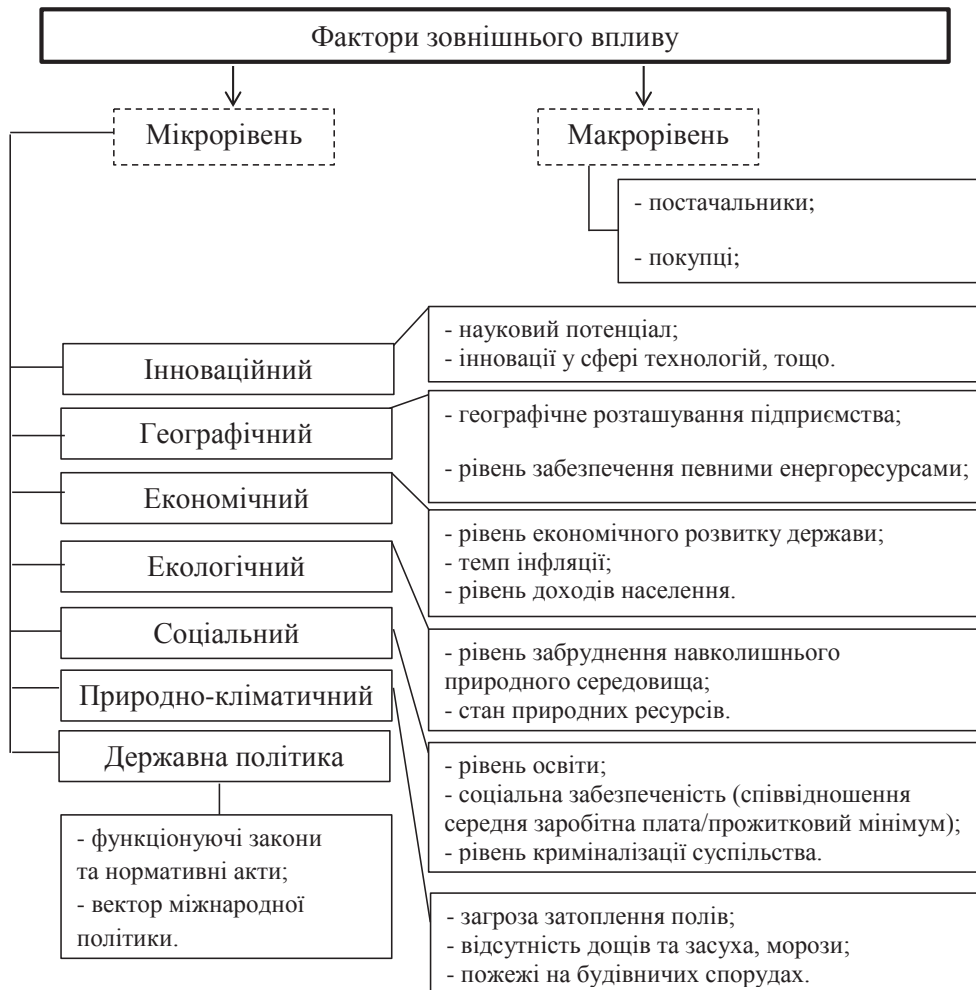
Фактори зовнішнього впливу

Мікрорівень

Макрорівень

- постачальники;

- покупці;

Інноваційний

- науковий потенціал;
- інновації у сфері технологій, тощо.

Географічний

- географічне розташування підприємства;

- рівень забезпечення певними енергоресурсами;

Економічний

- рівень економічного розвитку держави;
- темп інфляції;
- рівень доходів населення.

Екологічний

- рівень забруднення навколишнього природного середовища;
- стан природних ресурсів.

Соціальний

- рівень освіти;
- соціальна забезпеченість (співвідношення середня заробітна плата/прожитковий мінімум);
- рівень криміналізації суспільства.

Природно-кліматичний

- загроза затоплення полів;
- відсутність дощів та засуха, морози;
- пожежі на будівничих спорудах.

Державна політика

- функціонуючі закони та нормативні акти;
- вектор міжнародної політики.